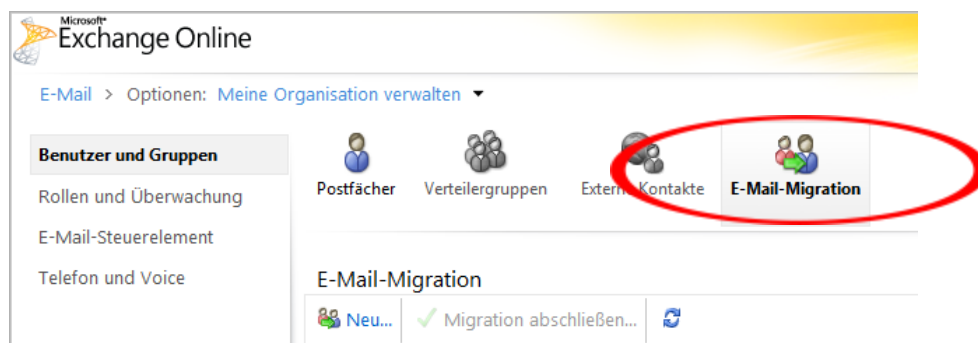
Microsoft
Exchange Online

E-Mail > Optionen: Meine Organisation verwalten

Benutzer und Gruppen
Rollen und Überwachung
E-Mail-Steuerelement
Telefon und Voice

Postfächer
Verteilergruppen
Externe Kontakte
E-Mail-Migration

E-Mail-Migration

Neu...
Migration abschließen...